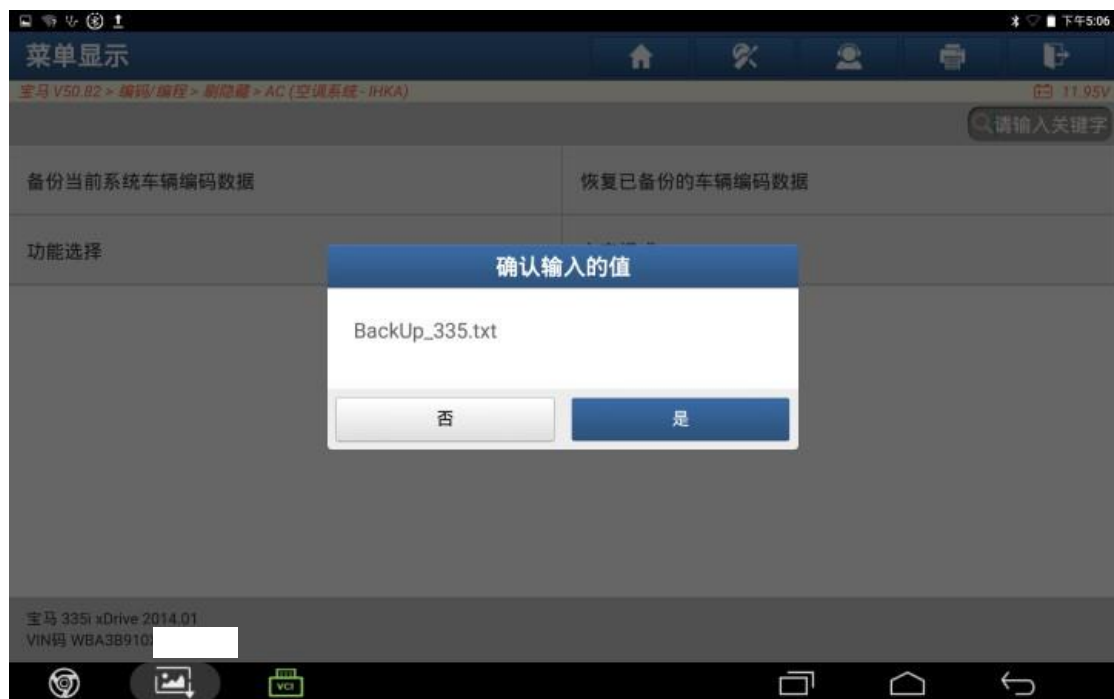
下午5:06

菜单显示

宝马 V50.82 > 编码/编程 > 刷隐藏 > AC (空调系统 - IHKA)

11.95V

请输入关键字

备份当前系统车辆编码数据

恢复已备份的车辆编码数据

功能选择

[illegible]

确认输入的值

BackUp_335.txt

否

是

宝马 335i xDrive 2014.01
VIN码 WBA3B910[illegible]

VCI